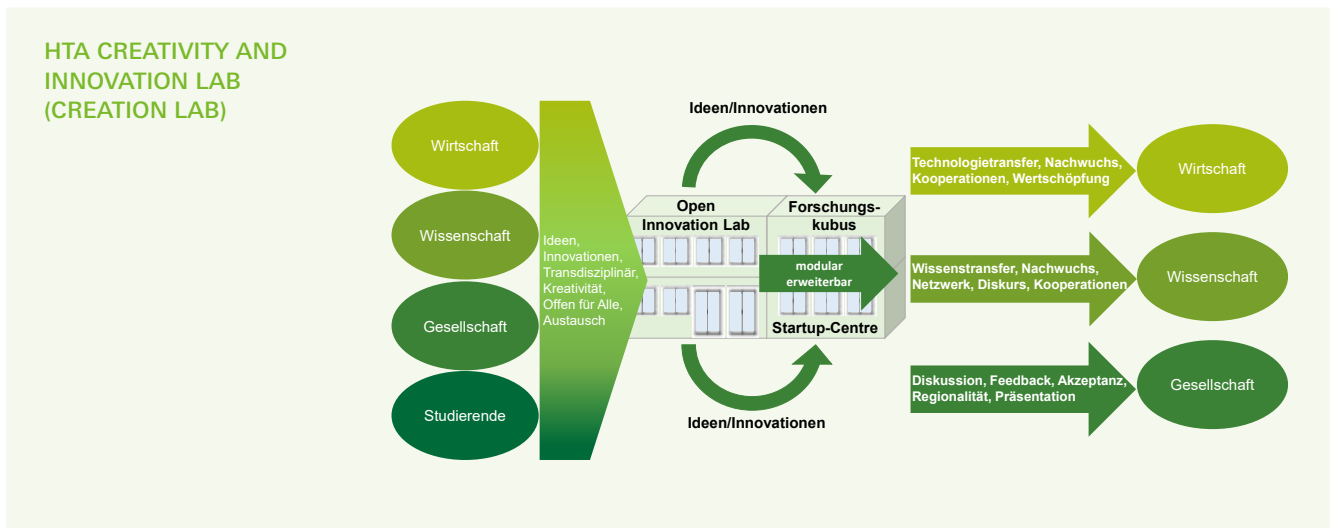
HTA CREATIVITY AND INNOVATION LAB (CREATION LAB)

Wirtschaft

Wissenschaft

Gesellschaft

Studierende

Ideen, Innovationen, Transdisziplinär, Kreativität, Offen für Alle, Austausch

Ideen/Innovationen

Open Innovation Lab

Forschungskubus

modular erweiterbar

Startup-Centre

Ideen/Innovationen

Technologietransfer, Nachwuchs, Kooperationen, Wertschöpfung

Wirtschaft

Wissenstransfer, Nachwuchs, Netzwerk, Diskurs, Kooperationen

Wissenschaft

Diskussion, Feedback, Akzeptanz, Regionalität, Präsentation

Gesellschaft